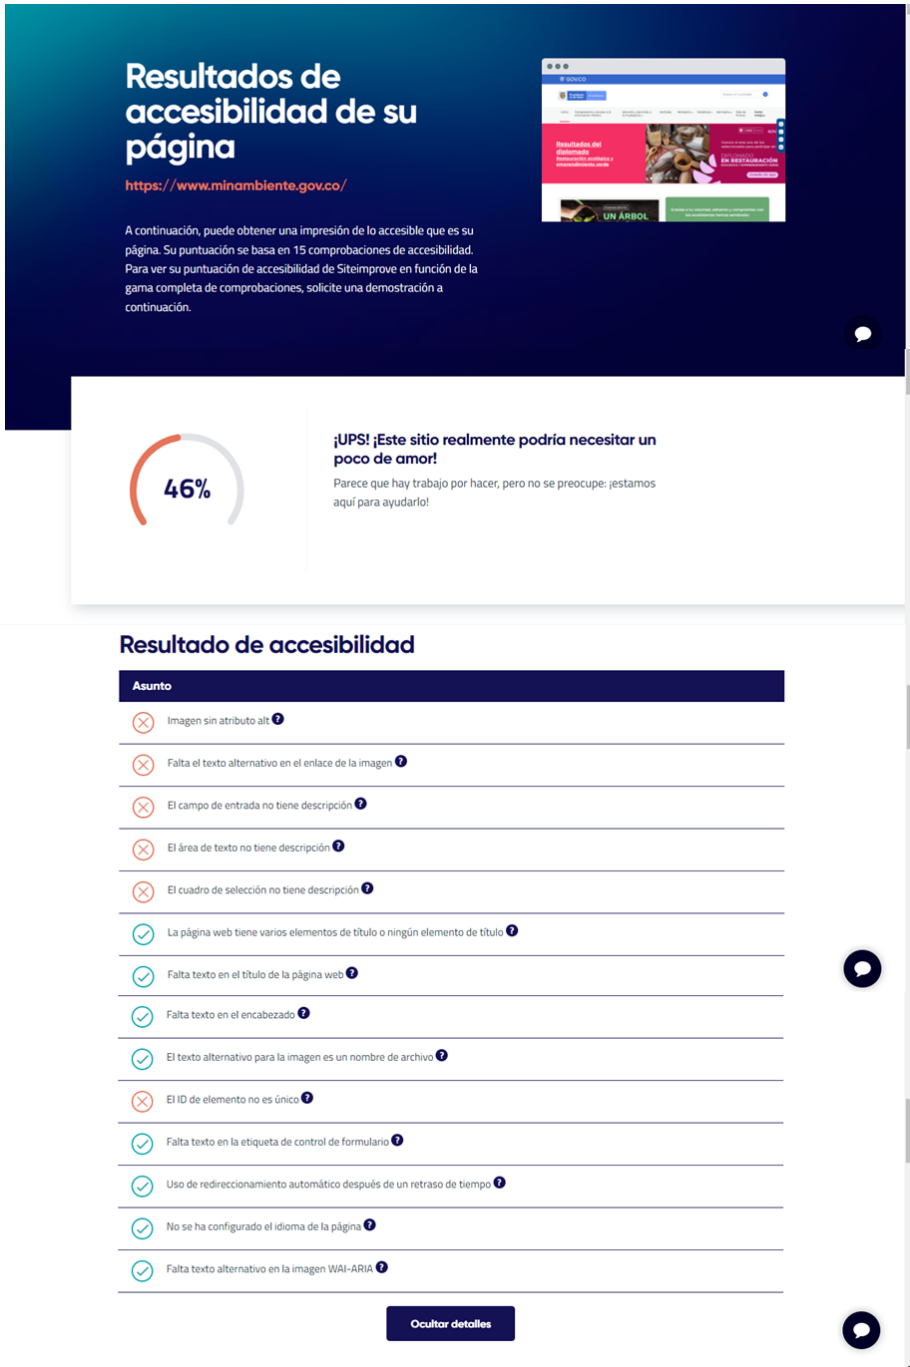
Resultados de accesibilidad de su página

https://www.minambiente.gov.co/

A continuación, puede obtener una impresión de lo accesible que es su página. Su puntuación se basa en 15 comprobaciones de accesibilidad. Para ver su puntuación de accesibilidad de Siteimprove en función de la gama completa de comprobaciones, solicite una demostración a continuación.

46%

¡UPS! ¡Este sitio realmente podría necesitar un poco de amor!

Parece que hay trabajo por hacer, pero no se preocupe: ¡estamos aquí para ayudarlo!

Resultado de accesibilidad

| Asunto |
|---|
| Imagen sin atributo alt |
| Falta el texto alternativo en el enlace de la imagen |
| El campo de entrada no tiene descripción |
| El área de texto no tiene descripción |
| El cuadro de selección no tiene descripción |
| La página web tiene varios elementos de título o ningún elemento de título |
| Falta texto en el título de la página web |
| Falta texto en el encabezado |
| El texto alternativo para la imagen es un nombre de archivo |
| El ID de elemento no es único |
| Falta texto en la etiqueta de control de formulario |
| Uso de redireccionamiento automático después de un retraso de tiempo |
| No se ha configurado el idioma de la página |
| Falta texto alternativo en la imagen WAI-ARIA |

Ocultar detalles